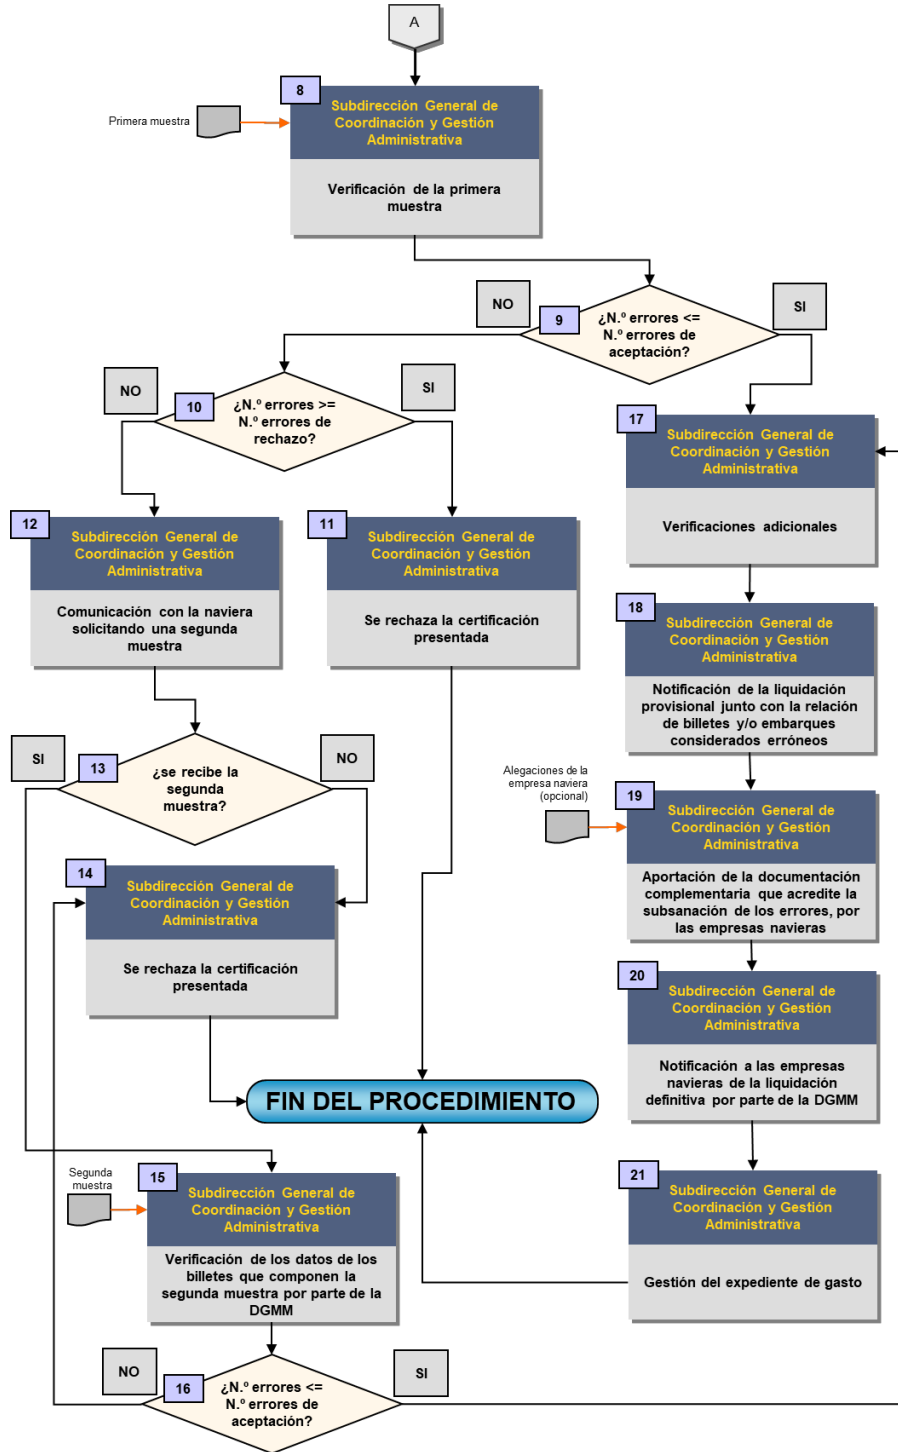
A

Primera muestra

8
Subdirección General de Coordinación y Gestión Administrativa
Verificación de la primera muestra

NO
9
¿N.º errores <= N.º errores de aceptación?
SI

NO
10
¿N.º errores >= N.º errores de rechazo?
SI

17
Subdirección General de Coordinación y Gestión Administrativa
Verificaciones adicionales

12
Subdirección General de Coordinación y Gestión Administrativa
Comunicación con la naviera solicitando una segunda muestra

11
Subdirección General de Coordinación y Gestión Administrativa
Se rechaza la certificación presentada

18
Subdirección General de Coordinación y Gestión Administrativa
Notificación de la liquidación provisional junto con la relación de billetes y/o embarques considerados erróneos

SI
13
¿se recibe la segunda muestra?
NO

Alegaciones de la empresa naviera (opcional)

19
Subdirección General de Coordinación y Gestión Administrativa
Aportación de la documentación complementaria que acredite la subsanación de los errores, por las empresas navieras

14
Subdirección General de Coordinación y Gestión Administrativa
Se rechaza la certificación presentada

20
Subdirección General de Coordinación y Gestión Administrativa
Notificación a las empresas navieras de la liquidación definitiva por parte de la DGMM

FIN DEL PROCEDIMIENTO

Segunda muestra

15
Subdirección General de Coordinación y Gestión Administrativa
Verificación de los datos de los billetes que componen la segunda muestra por parte de la DGMM

21
Subdirección General de Coordinación y Gestión Administrativa
Gestión del expediente de gasto

NO
16
¿N.º errores <= N.º errores de aceptación?
SI